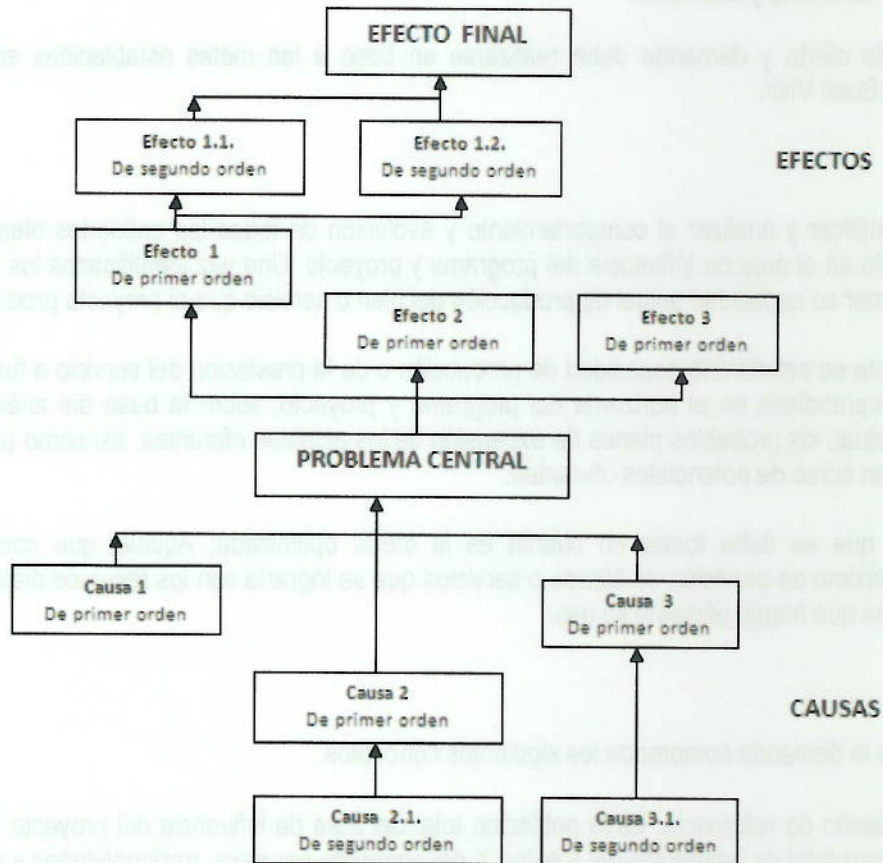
EFECTO FINAL

Efecto 1.1.
De segundo orden

Efecto 1.2.
De segundo orden

EFECTOS

Efecto 1
De primer orden

Efecto 2
De primer orden

Efecto 3
De primer orden

PROBLEMA CENTRAL

Causa 1
De primer orden

Causa 3
De primer orden

Causa 2
De primer orden

CAUSAS

Causa 2.1.
De segundo orden

Causa 3.1.
De segundo orden